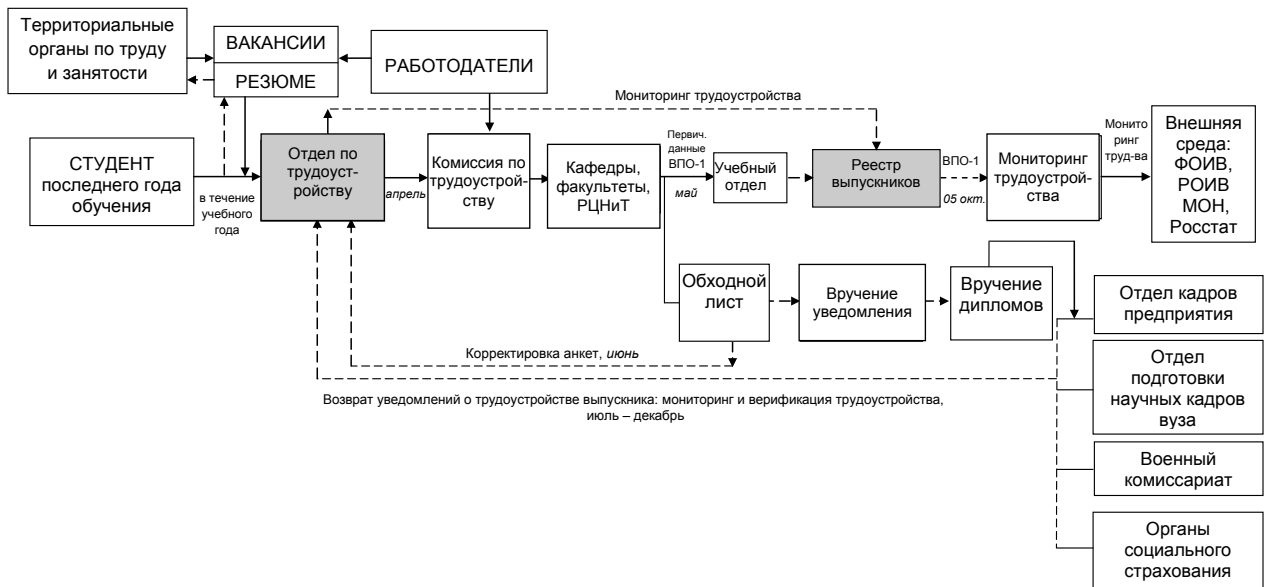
Территориальные органы по труду и занятости

ВАКАНСИИ

РЕЗЮМЕ

РАБОТОДАТЕЛИ

Мониторинг трудоустройства

СТУДЕНТ последнего года обучения

в течение учебного года

Отдел по трудоустройству

апрель

Комиссия по трудоустройству

Кафедры, факультеты, РЦНиТ

Первич. данные ВПО-1

май

Учебный отдел

Реестр выпускников

ВПО-1

05 окт.

Мониторинг трудоустройства

Мониторинг труд-ва

Внешняя среда: ФОИВ, РОИВ МОН, Росстат

Обходной лист

Вручение уведомления

Вручение дипломов

Отдел кадров предприятия

Отдел подготовки научных кадров вуза

Военный комиссариат

Органы социального страхования

Корректировка анкет, июнь

Возврат уведомлений о трудоустройстве выпускника: мониторинг и верификация трудоустройства, июль – декабрь